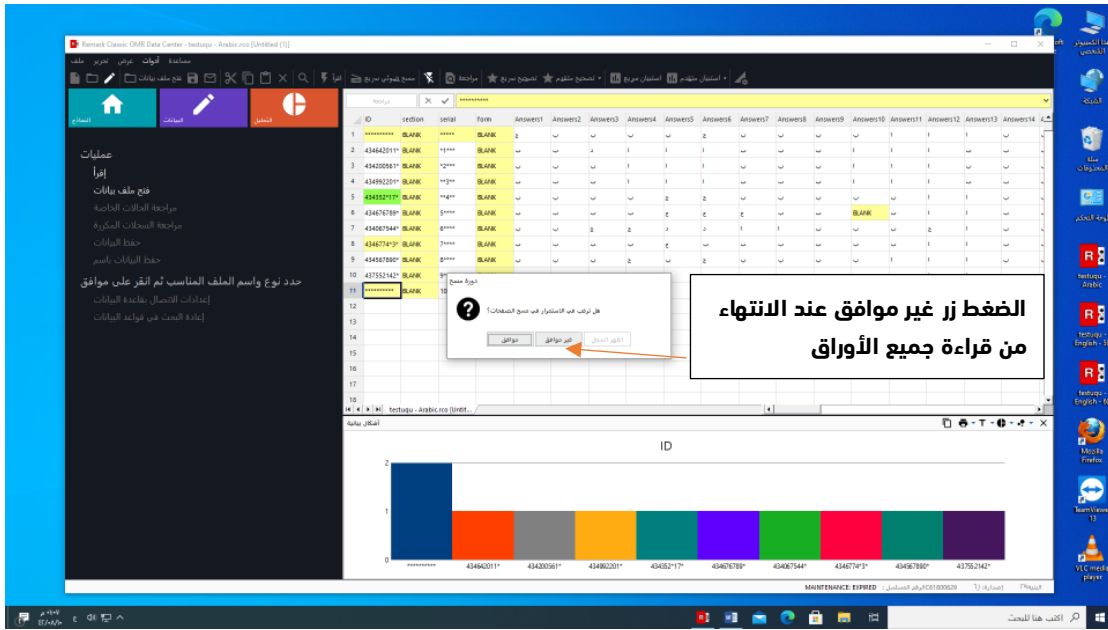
Remark Classic OMR Data Center - testuqu - Arabic.rco [Untitled (1)]

ملف تحرير عرض أدوات مساعدة

فتح ملف بيانات | اقرأ | مسح ضوئي سريع | مراجعة | تصحيح سريع | تصحيح متقدم | استبيان سريع | استبيان متقدم

التحليل | البيانات | النماذج

عمليات
إقرأ
فتح ملف بيانات
مراجعة الحالات الخاصة
مراجعة السجلات المكررة
حفظ البيانات
حفظ البيانات باسم
حدد نوع واسم الملف المناسب ثم انقر على موافق
إعدادات الاتصال بقاعدة البيانات
إعادة البحث في قواعد البيانات

| | ID | section | serial | form | Answers1 | Answers2 | Answers3 | Answers4 | Answers5 | Answers6 | Answers7 | Answers8 | Answers9 | Answers10 | Answers11 | Answers12 | Answers13 | Answers14 |
|---|---|---|---|---|---|---|---|---|---|---|---|---|---|---|---|---|---|---|
| 1 | ********** | BLANK | ***** | BLANK | ج | ب | ب | ب | ب | ج | ب | ب | ب | ب | ا | ا | ا | ا |
| 2 | 434642011* | BLANK | **1*** | BLANK | ب | ب | د | ا | ا | ا | ب | ب | ب | ا | ا | ا | ب | ب |
| 3 | 434200561* | BLANK | **2*** | BLANK | ب | ب | ب | ا | ا | ب | ب | ب | ب | ا | ا | ا | ب | ب |
| 4 | 434992201* | BLANK | **3** | BLANK | ب | ب | ب | ا | ا | ا | ب | ب | ب | ا | ا | ا | ا | ا |
| 5 | 434352*17* | BLANK | ***4** | BLANK | ب | ب | ب | ب | ج | ج | ب | ب | ب | ا | ا | ا | ا | ا |
| 6 | 434676789* | BLANK | 5**** | BLANK | ب | ب | ب | ب | ج | ج | ج | ب | ب | BLANK | ب | ا | ا | ا |
| 7 | 434067544* | BLANK | 6**** | BLANK | ب | ب | ج | ج | د | د | ا | ا | ب | ب | ب | ج | ا | ا |
| 8 | 434774*3* | BLANK | 7**** | BLANK | ب | ب | ب | ب | ج | ب | ب | ب | ب | ب | ب | ب | ب | ب |
| 9 | 434567890* | BLANK | 8**** | BLANK | ب | ب | ب | ج | ب | ج | ب | ب | ب | ب | ا | ا | ا | ا |
| 10 | 437552142* | BLANK | 9** | | | | | | | | | | | | | | | |
| 11 | ********** | BLANK | 10 | | | | | | | | | | | | | | | |

دورة مسح
هل ترغب في الاستمرار في مسح الصفحات؟
موافق | غير موافق | اظهر السجل

الضغط زر غير موافق عند الانتهاء من قراءة جميع الأوراق

testuqu - Arabic.rco [Untitl...

أشكال بيانية

ID

2
1
0

********** 434642011* 434200561* 434992201* 434352*17* 434676789* 434067544* 434774*3* 434567890* 437552142*

MAINTENANCE: EXPIRED | الرقم التسلسلي: RC01000629 | إصدارة: ٦

الكمبيوتر الشخصي
الشبكة
سلة المحذوفات
لوحة التحكم
testuqu - Arabic
testuqu - English - S
testuqu - English - N
Mozilla Firefox
TeamViewer 13
VLC media player

اكتب هنا للبحث